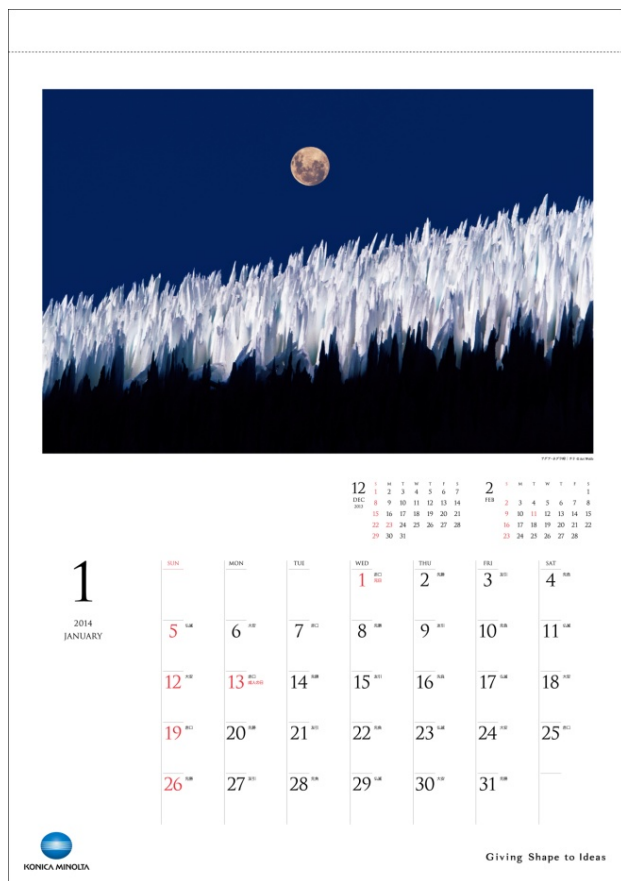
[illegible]

12
DEC
2013

| S | M | T | W | T | F | S |
|---|---|---|---|---|---|---|
| 1 | 2 | 3 | 4 | 5 | 6 | 7 |
| 8 | 9 | 10 | 11 | 12 | 13 | 14 |
| 15 | 16 | 17 | 18 | 19 | 20 | 21 |
| 22 | 23 | 24 | 25 | 26 | 27 | 28 |
| 29 | 30 | 31 | | | | |

2
FEB

| S | M | T | W | T | F | S |
|---|---|---|---|---|---|---|
| | | | | | | 1 |
| 2 | 3 | 4 | 5 | 6 | 7 | 8 |
| 9 | 10 | 11 | 12 | 13 | 14 | 15 |
| 16 | 17 | 18 | 19 | 20 | 21 | 22 |
| 23 | 24 | 25 | 26 | 27 | 28 | |

1
2014
JANUARY

| SUN | MON | TUE | WED | THU | FRI | SAT |
|---|---|---|---|---|---|---|
| | | | 1 赤口 元日 | 2 先勝 | 3 友引 | 4 先負 |
| 5 仏滅 | 6 大安 | 7 赤口 | 8 先勝 | 9 友引 | 10 先負 | 11 仏滅 |
| 12 大安 | 13 赤口 成人の日 | 14 先勝 | 15 友引 | 16 先負 | 17 仏滅 | 18 大安 |
| 19 赤口 | 20 先勝 | 21 友引 | 22 先負 | 23 仏滅 | 24 大安 | 25 赤口 |
| 26 先勝 | 27 友引 | 28 先負 | 29 仏滅 | 30 大安 | 31 先勝 | |

KONICA MINOLTA

Giving Shape to Ideas